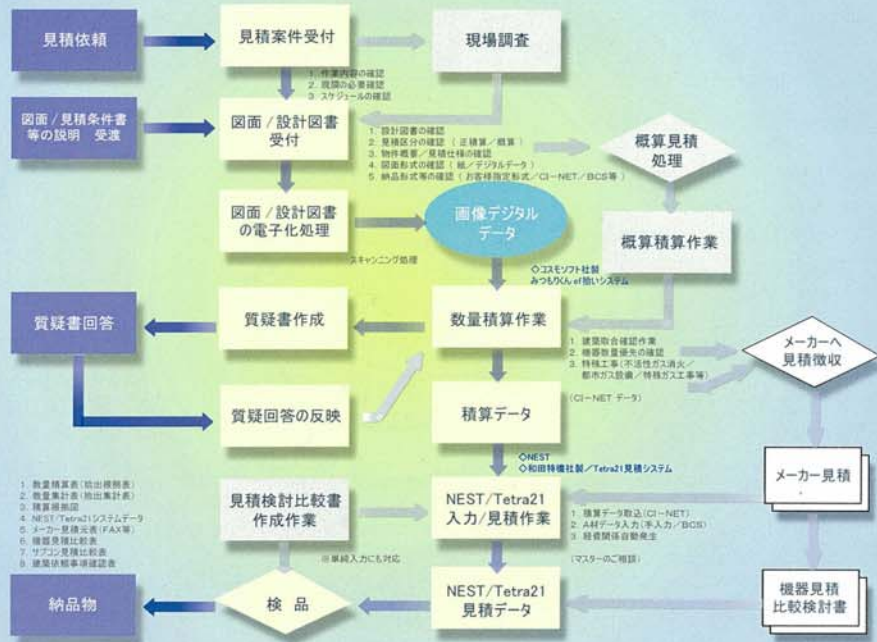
見積依頼

見積案件受付

現場調査

1. 作業内容の確認
2. 現調の必要確認
3. スケジュールの確認

図面／見積条件書等の説明　受渡

図面／設計図書受付

1. 設計図書の確認
2. 見積区分の確認（正積算／概算）
3. 物件概要／見積仕様の確認
4. 図面形式の確認（紙／デジタルデータ）
5. 納品形式等の確認（お客様指定形式／CI−NET／BCS等）

概算見積処理

図面／設計図書の電子化処理

画像デジタルデータ

スキャニング処理

概算積算作業

◇コスモソフト社製
みつもりくん of 拾いシステム

質疑書回答

質疑書作成

数量積算作業

1. 建築取合確認作業
2. 機器数量拾先の確認
3. 特殊工事（不活性ガス消火／都市ガス設備／特殊ガス工事等）

メーカーへ見積徴収

質疑回答の反映

積算データ

（CI−NET データ）

◇NEST
◇和田特機社製／Tetra21見積システム

メーカー見積

1. 数量積算表（拾出根拠表）
2. 数量集計表（拾出集計表）
3. 積算根拠図
4. NEST／Tetra21システムデータ
5. メーカー見積決表（FAX等）
6. 機器見積比較表
7. サブコン見積比較表
8. 建築依頼事項確認表

見積検討比較書作成作業

※単純入力にも対応

NEST/Tetra21入力／見積作業

1. 積算データ取込（CI−NET）
2. A材データ入力（手入力／BCS）
3. 経費関係自動発生

（マスターのご相談）

機器見積比較検討書

納品物

検　品

NEST/Tetra21見積データ